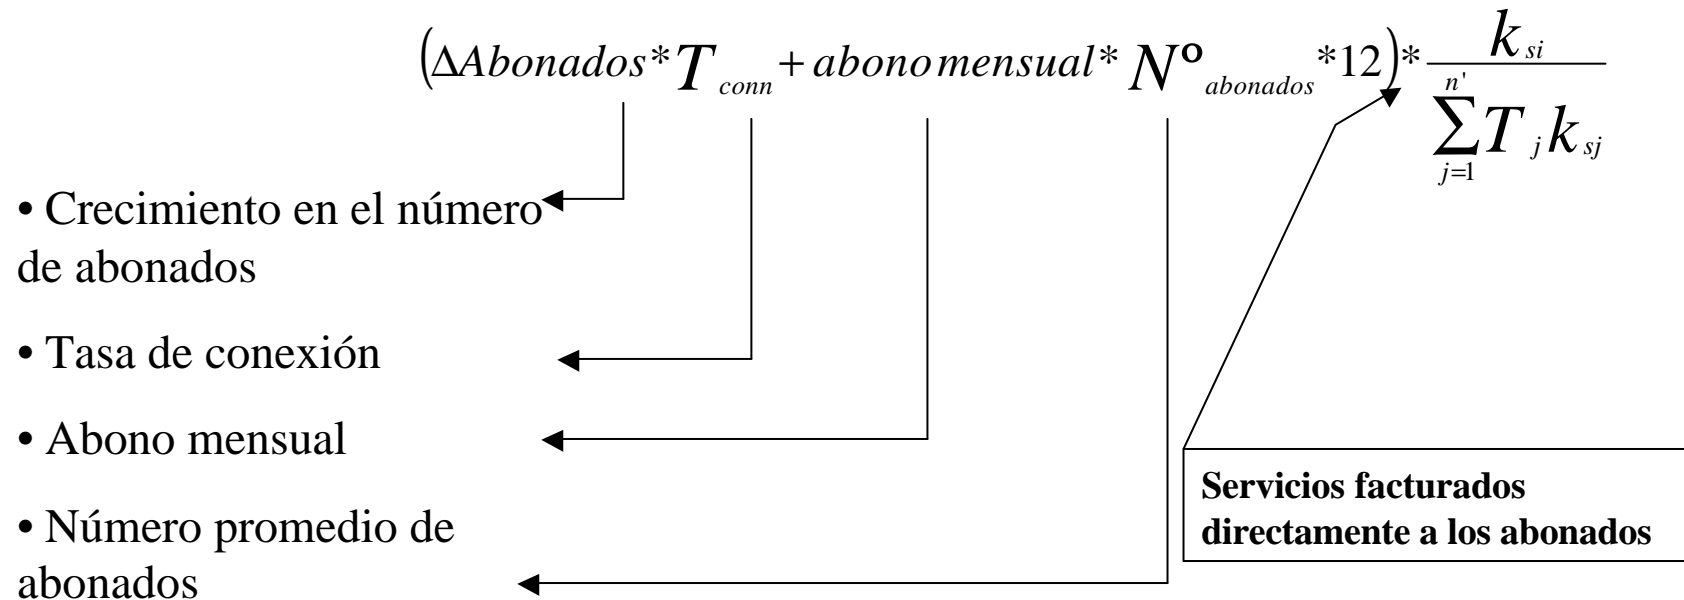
$\left(\Delta Abonados * T_{conn} + abono\,mensual * N^{o}_{abonados} * 12\right) * \frac{k_{si}}{\sum_{j=1}^{n'} T_j k_{sj}}$

• Crecimiento en el número de abonados

• Tasa de conexión

• Abono mensual

• Número promedio de abonados

Servicios facturados directamente a los abonados